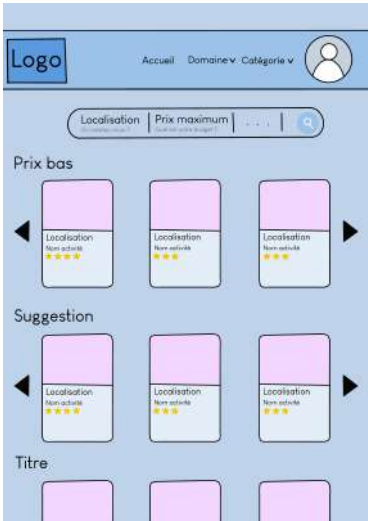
Logo

Accueil Domaine Catégorie

Localisation | Prix maximum | . . .

Prix bas

Localisation
Nom activité
★★★★

Localisation
Nom activité
★★★

Localisation
Nom activité
★★★

Suggestion

Localisation
Nom activité
★★★★

Localisation
Nom activité
★★★

Localisation
Nom activité
★★★

Titre